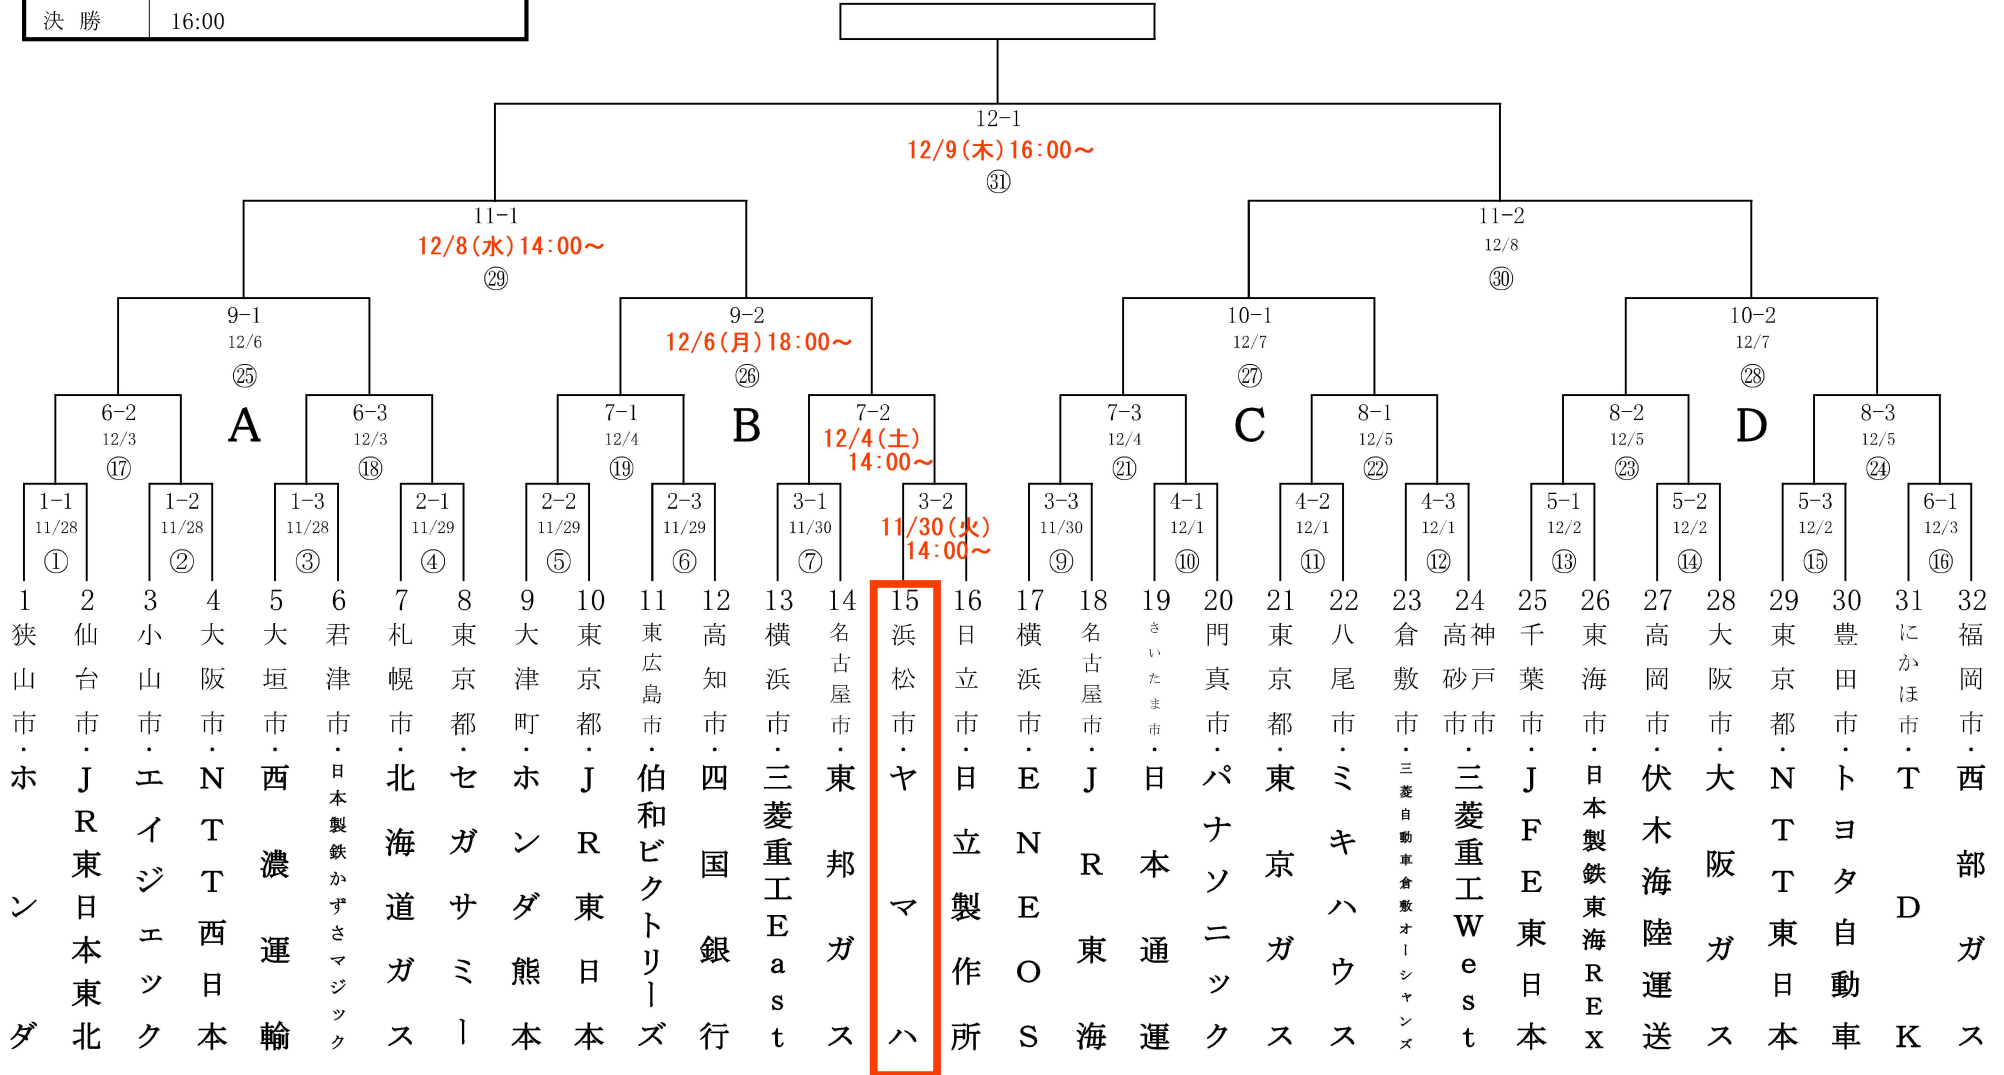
| 決 勝 | 16:00 |
|---|---|

12-1
12/9(木)16:00～
㉛

11-1
12/8(水)14:00～
㉙

11-2
12/8
㉚

9-1
12/6
㉕

9-2
12/6(月)18:00～
㉖

10-1
12/7
㉗

10-2
12/7
㉘

6-2
12/3
⑰

A

6-3
12/3
⑱

7-1
12/4
⑲

B

7-2
12/4(土)
14:00～

7-3
12/4
㉑

C

8-1
12/5
㉒

8-2
12/5
㉓

D

8-3
12/5
㉔

1-1
11/28
①

1-2
11/28
②

1-3
11/28
③

2-1
11/29
④

2-2
11/29
⑤

2-3
11/29
⑥

3-1
11/30
⑦

3-2
11/30(火)
14:00～

3-3
11/30
⑨

4-1
12/1
⑩

4-2
12/1
⑪

4-3
12/1
⑫

5-1
12/2
⑬

5-2
12/2
⑭

5-3
12/2
⑮

6-1
12/3
⑯

1 狭山市・ホンダ
2 仙台市・JR東日本東北
3 小山市・エイジェック
4 大阪市・NTT西日本
5 大垣市・西濃運輸
6 君津市・日本製鉄かずさマジック
7 札幌市・北海道ガス
8 東京都・セガサミー
9 大津町・ホンダ熊本
10 東京都・JR東日本
11 東広島市・伯和ビクトリーズ
12 高知市・四国銀行
13 横浜市・三菱重工East
14 名古屋市・東邦ガス
15 浜松市・ヤマハ
16 日立市・日立製作所
17 横浜市・ENEOS
18 名古屋市・JR東海
19 さいたま市・日本通運
20 門真市・パナソニック
21 東京都・東京ガス
22 八尾市・ミキハウス
23 倉敷市・三菱自動車倉敷オーシャンズ
24 高砂市神戸市・三菱重工West
25 千葉市・JFE東日本
26 東海市・日本製鉄東海REX
27 高岡市・伏木海陸運送
28 大阪市・大阪ガス
29 東京都・NTT東日本
30 豊田市・トヨタ自動車
31 にかほ市・TDK
32 福岡市・西部ガス